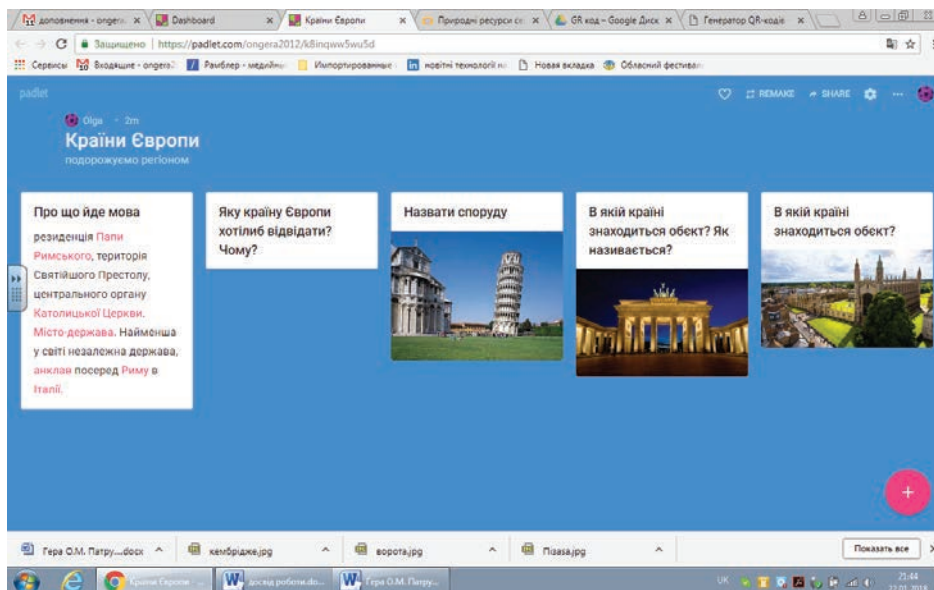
доповнення - ongera × Dashboard × Країни Європи × Природні ресурси × GR код – Google Диск × Генератор QR-кодів ×

Защищено https://padlet.com/ongera2012/k8inqww5wu5d

Сервисы Входящие - ongera2 Рамблер - медийны Импортированные новітні технології Новая вкладка Обласний фестиваль

padlet

REMAKE SHARE

Olga · 2m

Країни Європи

подорожуємо регіоном

Про що йде мова

резиденція Папи Римського, територія Святійшого Престолу, центрального органу Католицької Церкви. Місто-держава. Найменша у світі незалежна держава, анклав посеред Риму в Італії.

Яку країну Європи хотілиб відвідати? Чому?

Назвати споруду

В якій країні знаходиться обєкт? Як називається?

В якій країні знаходиться обєкт?

+

Гера О.М. Патру....docx кембрідже.jpg ворота.jpg Пізаза.jpg Показать все

Країни Європи досвід роботи.do... Гера О.М. Патру...

UK 21:44